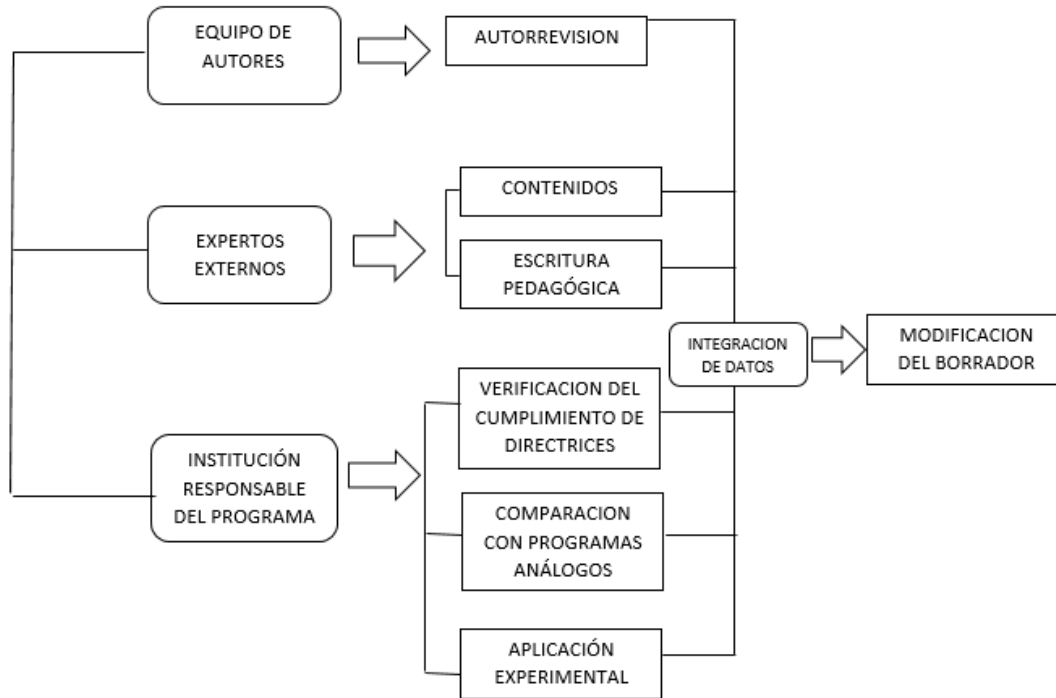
EQUIPO DE AUTORES

AUTORREVISION

EXPERTOS EXTERNOS

CONTENIDOS

ESCRITURA PEDAGÓGICA

INTEGRACION DE DATOS

MODIFICACION DEL BORRADOR

INSTITUCIÓN RESPONSABLE DEL PROGRAMA

VERIFICACION DEL CUMPLIMIENTO DE DIRECTRICES

COMPARACION CON PROGRAMAS ANÁLOGOS

APLICACIÓN EXPERIMENTAL